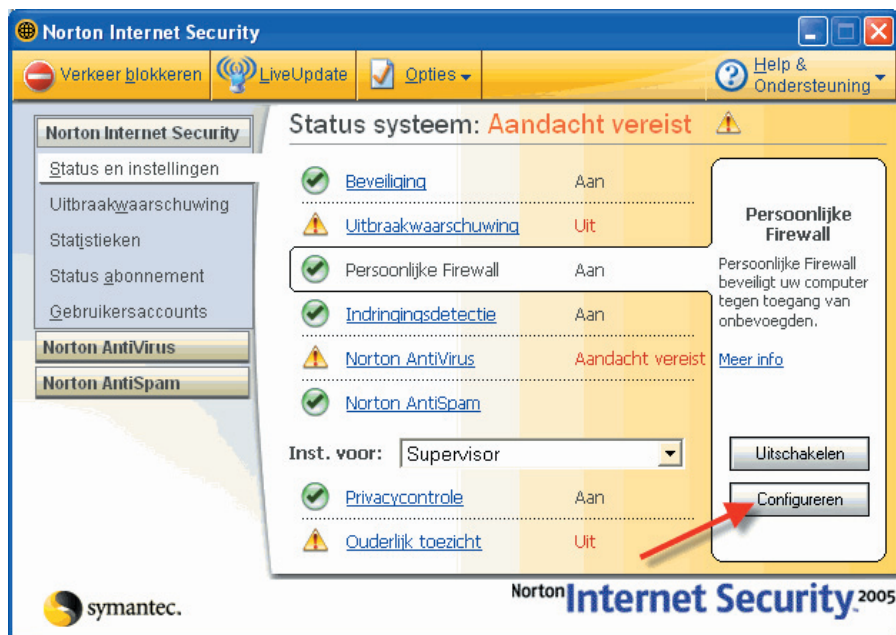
Norton Internet Security

Verkeer blokkeren LiveUpdate Opties Help & Ondersteuning

Norton Internet Security
Status en instellingen
Uitbraakwaarschuwing
Statistieken
Status abonnement
Gebruikersaccounts
Norton AntiVirus
Norton AntiSpam

Status systeem: Aandacht vereist

| | |
|---|---|
| Beveiliging | Aan |
| Uitbraakwaarschuwing | Uit |
| Persoonlijke Firewall | Aan |
| Indringingsdetectie | Aan |
| Norton AntiVirus | Aandacht vereist |
| Norton AntiSpam | |

Inst. voor: Supervisor

| | |
|---|---|
| Privacycontrole | Aan |
| Ouderlijk toezicht | Uit |

Persoonlijke Firewall

Persoonlijke Firewall beveiligt uw computer tegen toegang van onbevoegden.

Meer info

Uitschakelen

Configureren

symantec.

Norton Internet Security 2005